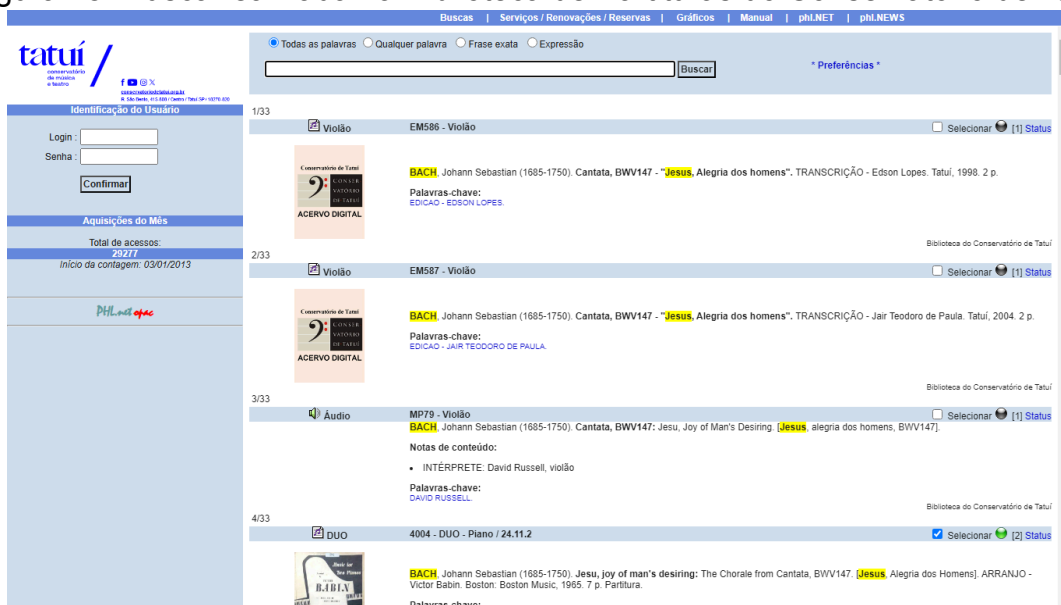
Buscas | Serviços / Renovações / Reservas | Gráficos | Manual | phl.NET | phl.NEWS

tatuí conservatório de música e teatro

Identificação do Usuário

Login :

Senha :

Confirmar

Aquisições do Mês

Total de acessos:
29277
Início da contagem: 03/01/2013

PHL.net opac

Todas as palavras Qualquer palavra Frase exata Expressão

Buscar

* Preferências *

1/33

Violão EM586 - Violão Selecionar [1] Status

Conservatório de Tatuí CONSERVATÓRIO DE TATUÍ ACERVO DIGITAL

BACH, Johann Sebastian (1685-1750). Cantata, BWV147 - "Jesus, Alegria dos homens". TRANSCRIÇÃO - Edson Lopes. Tatuí, 1998. 2 p.

Palavras-chave:
EDICAO - EDSON LOPES.

Biblioteca do Conservatório de Tatuí

2/33

Violão EM587 - Violão Selecionar [1] Status

Conservatório de Tatuí CONSERVATÓRIO DE TATUÍ ACERVO DIGITAL

BACH, Johann Sebastian (1685-1750). Cantata, BWV147 - "Jesus, Alegria dos homens". TRANSCRIÇÃO - Jair Teodoro de Paula. Tatuí, 2004. 2 p.

Palavras-chave:
EDICAO - JAIR TEODORO DE PAULA.

Biblioteca do Conservatório de Tatuí

3/33

Áudio MP79 - Violão Selecionar [1] Status

BACH, Johann Sebastian (1685-1750). Cantata, BWV147: Jesu, Joy of Man's Desiring. [Jesus, alegria dos homens, BWV147].

Notas de conteúdo:

• INTÉRPRETE: David Russell, violão

Palavras-chave:
DAVID RUSSELL.

Biblioteca do Conservatório de Tatuí

4/33

DUO 4004 - DUO - Piano / 24.11.2 Selecionar [2] Status

BACH, Johann Sebastian (1685-1750). Jesu, joy of man's desiring: The Chorale from Cantata, BWV147. [Jesus, Alegria dos Homens]. ARRANJO - Victor Babin. Boston: Boston Music, 1965. 7 p. Partitura.

Palavras-chave: